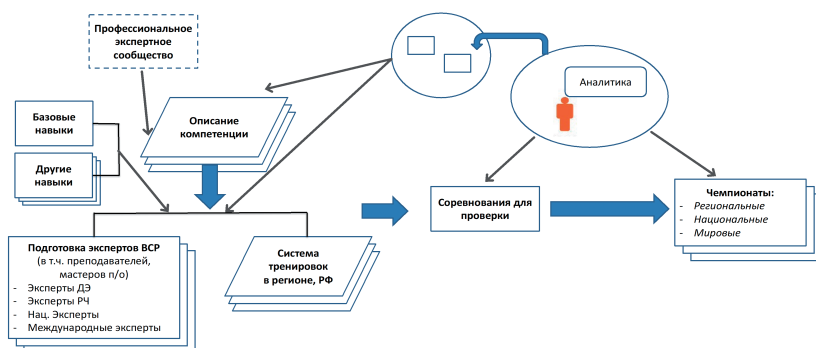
Профессиональное экспертное сообщество

Базовые навыки

Другие навыки

Описание компетенции

Аналитика

Подготовка экспертов ВСР
(в т.ч. преподавателей, мастеров п/о)
- Эксперты ДЭ
- Эксперты РЧ
- Нац. Эксперты
- Международные эксперты

Система тренировок в регионе, РФ

Соревнования для проверки

Чемпионаты:
- Региональные
- Национальные
- Мировые